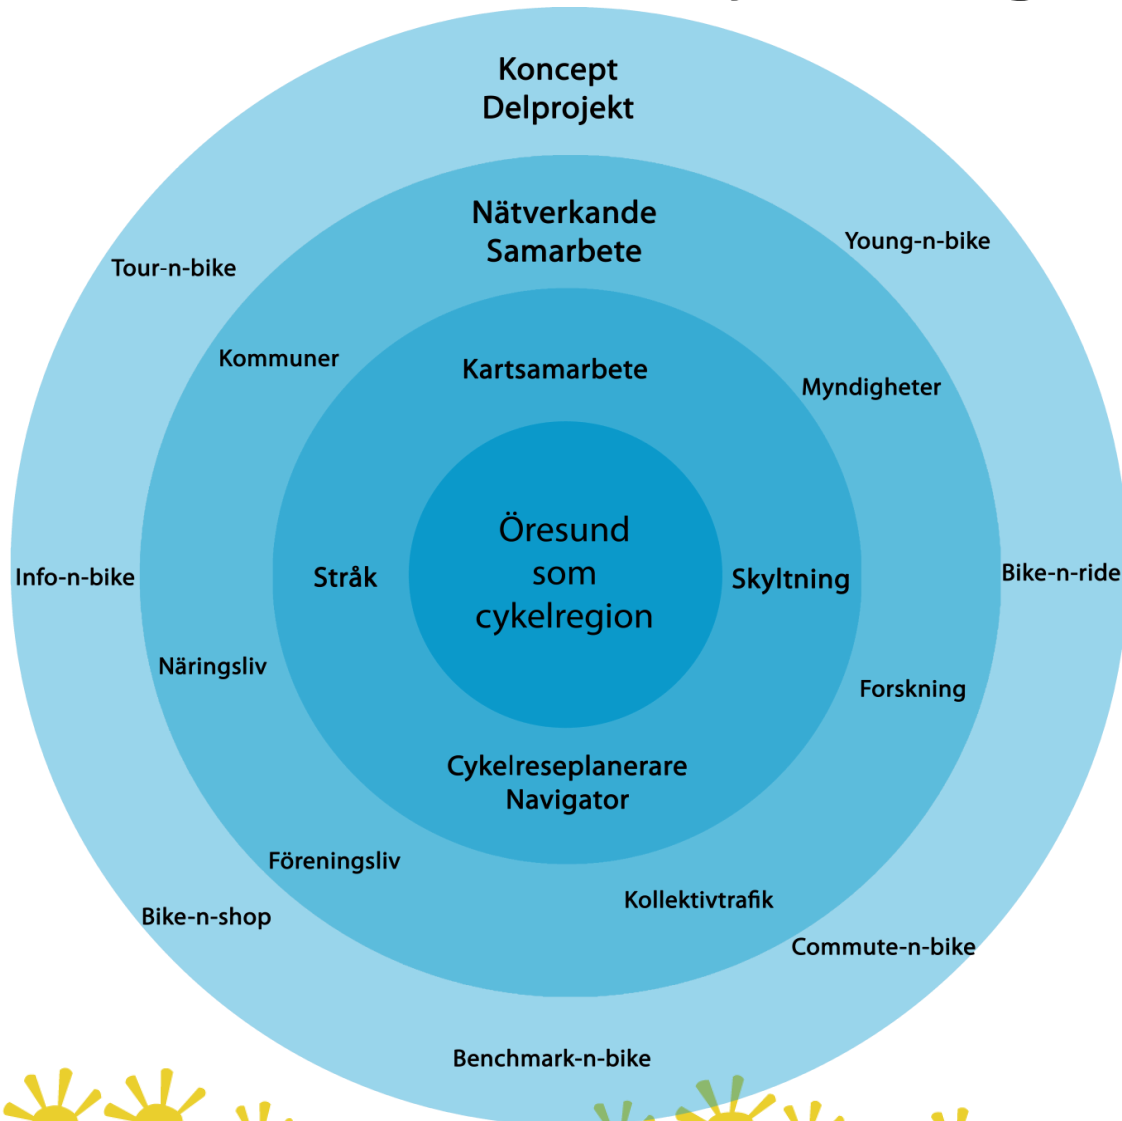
Koncept
Delprojekt

Nätverkande
Samarbete

Young-n-bike

Tour-n-bike

Kommuner

Kartsamarbete

Myndigheter

Öresund
som
cykelregion

Info-n-bike

Stråk

Skyltning

Bike-n-ride

Näringsliv

Forskning

Cykelreseplanerare
Navigator

Föreningsliv

Kollektivtrafik

Bike-n-shop

Commute-n-bike

Benchmark-n-bike